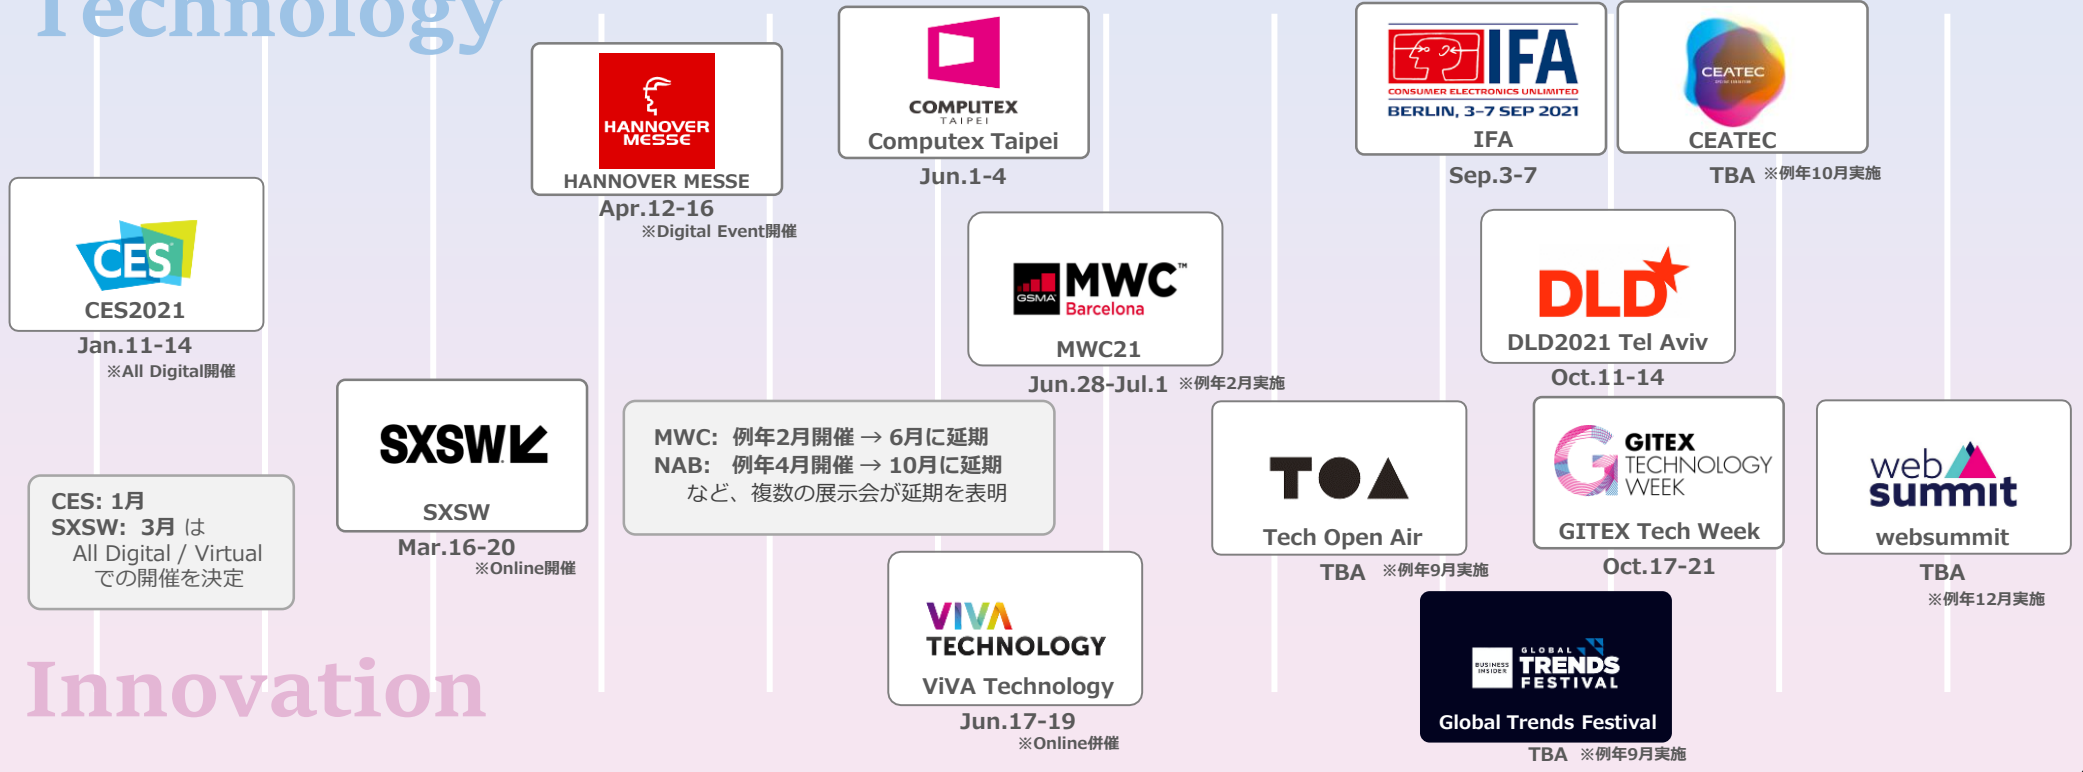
Technology

HANNOVER MESSE
HANNOVER MESSE
Apr.12-16
※Digital Event開催

COMPUTEX TAIPEI
Computex Taipei
Jun.1-4

IFA
CONSUMER ELECTRONICS UNLIMITED
BERLIN, 3–7 SEP 2021
IFA
Sep.3-7

CEATEC
CEATEC
TBA ※例年10月実施

CES
CES2021
Jan.11-14
※All Digital開催

MWC Barcelona GSMA
MWC21
Jun.28-Jul.1 ※例年2月実施

DLD
DLD2021 Tel Aviv
Oct.11-14

CES: 1月
SXSW: 3月 は
All Digital / Virtual
での開催を決定

SXSW
SXSW
Mar.16-20
※Online開催

MWC: 例年2月開催 → 6月に延期
NAB: 例年4月開催 → 10月に延期
など、複数の展示会が延期を表明

TOA
Tech Open Air
TBA ※例年9月実施

GITEX TECHNOLOGY WEEK
GITEX Tech Week
Oct.17-21

web summit
websummit
TBA
※例年12月実施

VIVA TECHNOLOGY
ViVA Technology
Jun.17-19
※Online併催

BUSINESS INSIDER GLOBAL TRENDS FESTIVAL
Global Trends Festival
TBA ※例年9月実施

Innovation